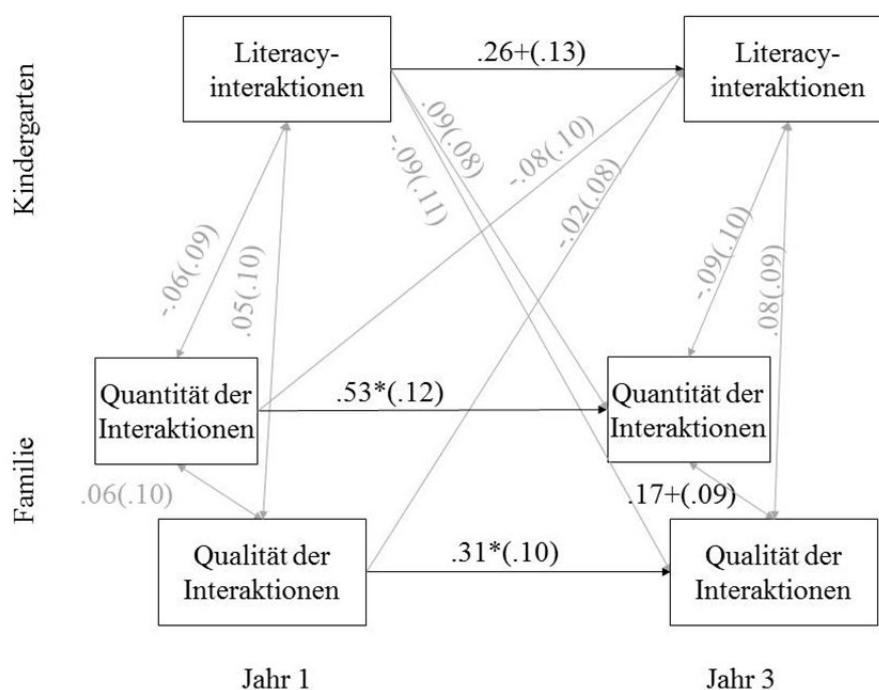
Kindergarten

Familie

Literacy-interaktionen

.26+(.13)

Literacy-interaktionen

.09(.08)

-.09(.11)

-.08(.10)

-.02(.08)

-.06(.09)

.05(.10)

-.09(.10)

.08(.09)

Quantität der Interaktionen

.53*(.12)

Quantität der Interaktionen

.06(.10)

.17+(.09)

Qualität der Interaktionen

.31*(.10)

Qualität der Interaktionen

Jahr 1

Jahr 3